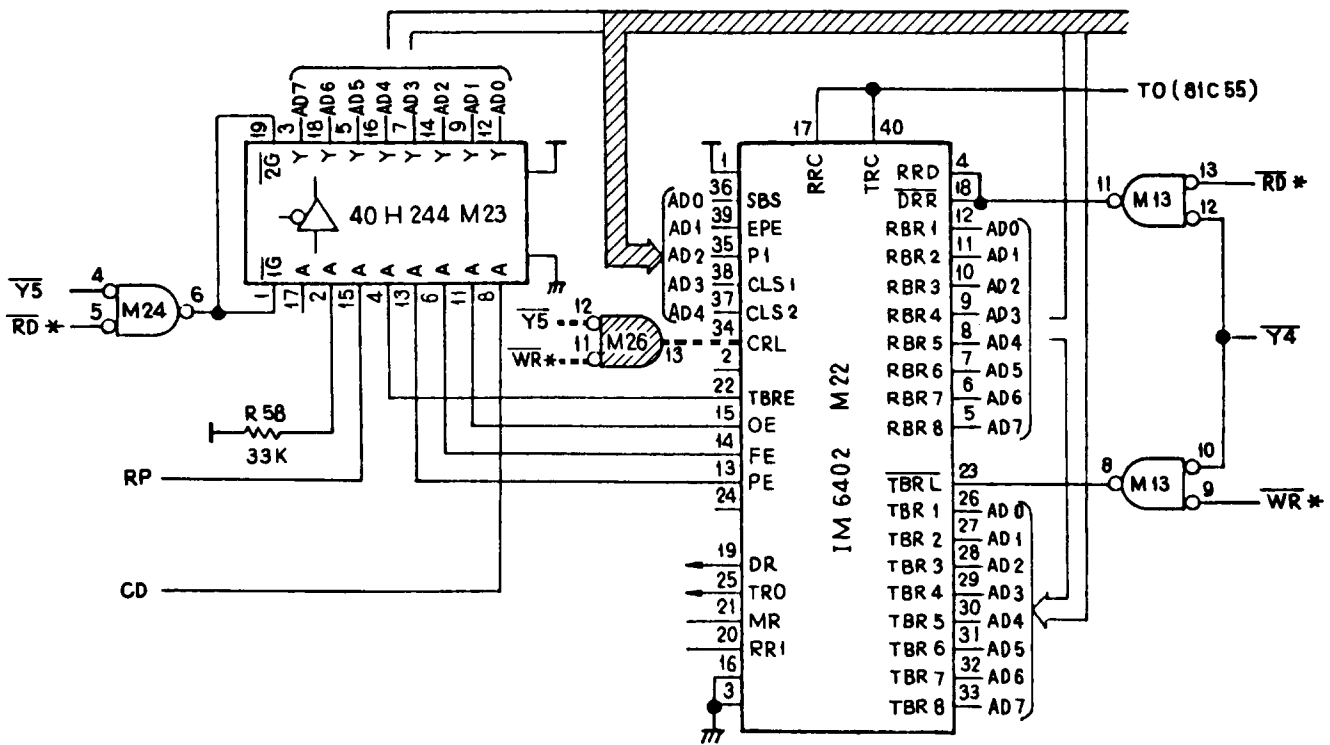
TO (81C55)

AD7 AD6 AD5 AD4 AD3 AD2 AD1 AD0
19 3 18 5 16 7 14 9 12
$\overline{2G}$ Y Y Y Y Y Y Y Y
40 H 244 M23
$\overline{1G}$ A A A A A A A A
1 17 2 15 4 13 6 11 8

$\overline{Y5}$ 4
$\overline{RD}$ * 5
M24 6

R 58
33K

RP

CD

$\overline{Y5}$ 12
$\overline{WR}$* 11
M26 13

17 40
RRC TRC

1
36 SBS
39 EPE
35 PI
38 CLS1
37 CLS2
34 CRL
2
22 TBRE
15 OE
14 FE
13 PE
24
19 DR
25 TRO
21 MR
20 RR1
16
3

AD0
AD1
AD2
AD3
AD4

IM 6402 M22

RRD 4
$\overline{DRR}$ 18
RBR1 12 AD0
RBR2 11 AD1
RBR3 10 AD2
RBR4 9 AD3
RBR5 8 AD4
RBR6 7 AD5
RBR7 6 AD6
RBR8 5 AD7

$\overline{TBRL}$ 23
TBR1 26 AD0
TBR2 27 AD1
TBR3 28 AD2
TBR4 29 AD3
TBR5 30 AD4
TBR6 31 AD5
TBR7 32 AD6
TBR8 33 AD7

11 M13 13 $\overline{RD}$ *
12
$\overline{Y4}$
10
8 M13
9 $\overline{WR}$ *